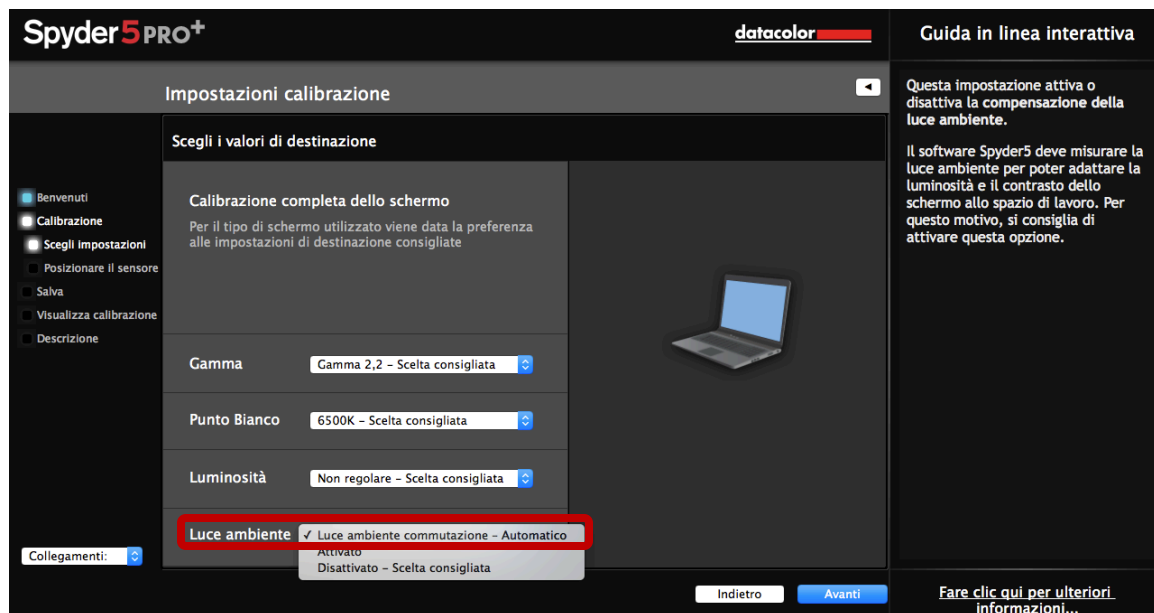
Spyder5PRO+

datacolor

Guida in linea interattiva

Impostazioni calibrazione

Questa impostazione attiva o disattiva la compensazione della luce ambiente.

Il software Spyder5 deve misurare la luce ambiente per poter adattare la luminosità e il contrasto dello schermo allo spazio di lavoro. Per questo motivo, si consiglia di attivare questa opzione.

Scegli i valori di destinazione

Benvenuti
Calibrazione
Scegli impostazioni
Posizionare il sensore
Salva
Visualizza calibrazione
Descrizione

Calibrazione completa dello schermo

Per il tipo di schermo utilizzato viene data la preferenza alle impostazioni di destinazione consigliate

Gamma | Gamma 2,2 – Scelta consigliata

Punto Bianco | 6500K – Scelta consigliata

Luminosità | Non regolare – Scelta consigliata

Luce ambiente | ✓ Luce ambiente commutazione – Automatico
Attivato
Disattivato – Scelta consigliata

Collegamenti:

Indietro

Avanti

Fare clic qui per ulteriori informazioni...